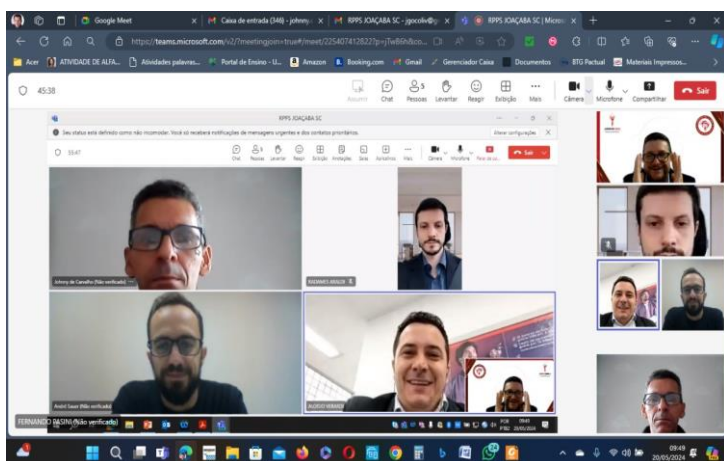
Google Meet
Caixa de entrada (346) - johnny
RPPS JOAÇABA SC - jgocolv@
RPPS JOAÇABA SC | Micros
https://teams.microsoft.com/v2/?meetingjoin=true#/meet/22540741282?p=jTwB6hBco...
Acer
ATIVIDADE DE ALFA...
Atividades palavras...
Portal de Ensino - U...
Amazon
Booking.com
Gmail
Gerenciador Caixa
Documentos
BTG Pactual
Materiais Impressos...
45:38
Assumir
Chat
Pessoas
Levantar
Reagir
Exibição
Mais
Câmera
Microfone
Compartilhar
Sair
RPPS JOAÇABA SC
Seu status está definido como não incomodar. Você só receberá notificações de mensagens urgentes e dos contatos prioritários.
Alterar configurações
55:47
Chat
Pessoas
Levantar
Reagir
Exibição
Anotações
Salas
Aplicativos
Mais
Câmera
Microfone
Sair
Johnny de Carvalho (Não verificado)
RADAMES ARAUJO
André Sauer (Não verificado)
JACKSON VERMEIL
FERNANDO PASINI (Não verificado)
09:49
20/05/2024